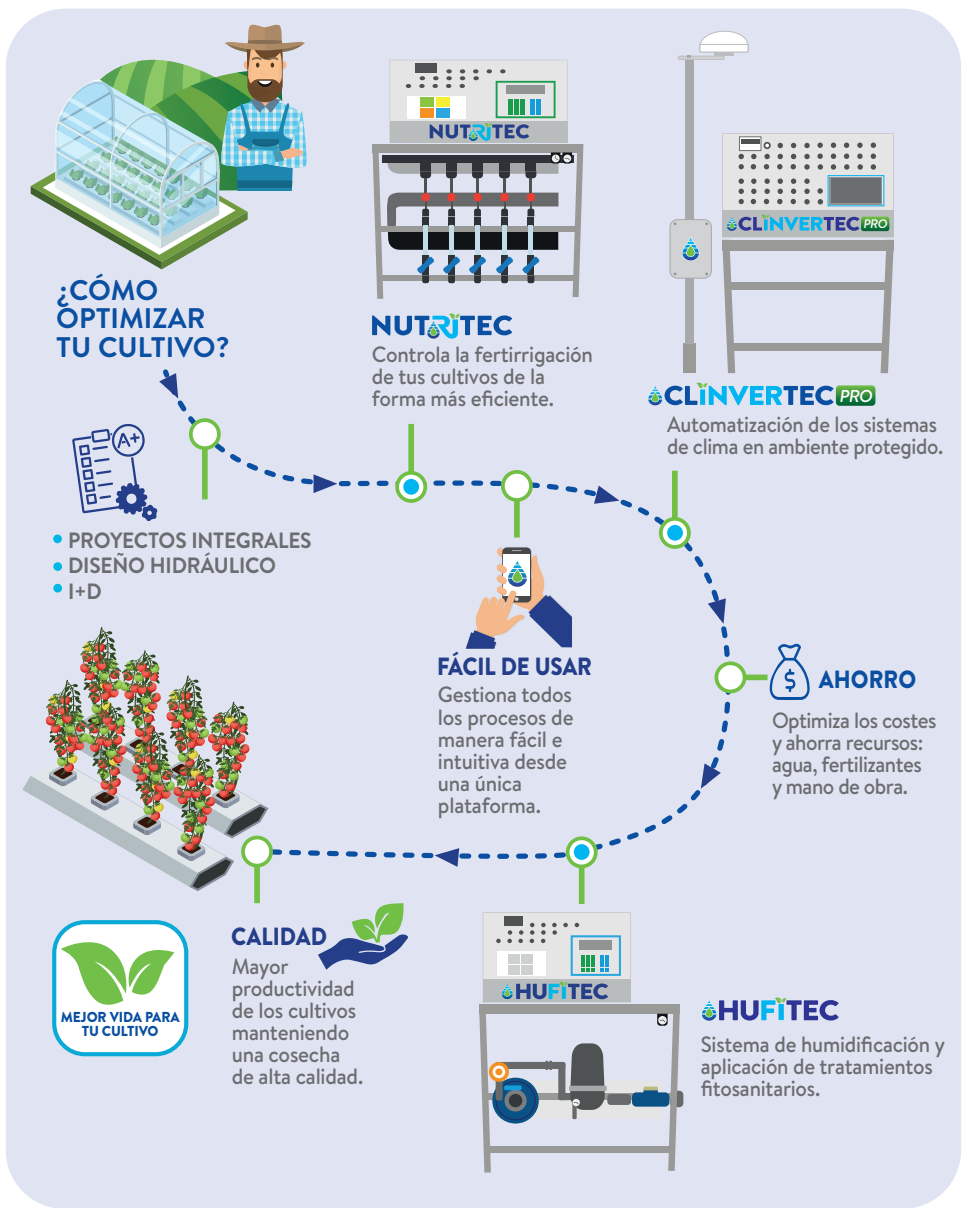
¿CÓMO OPTIMIZAR TU CULTIVO?

• PROYECTOS INTEGRALES
• DISEÑO HIDRÁULICO
• I+D

NUTRITEC

NUTRITEC
Controla la fertirrigación de tus cultivos de la forma más eficiente.

CLINVERTEC PRO

CLINVERTEC PRO
Automatización de los sistemas de clima en ambiente protegido.

FÁCIL DE USAR
Gestiona todos los procesos de manera fácil e intuitiva desde una única plataforma.

AHORRO
Optimiza los costes y ahorra recursos: agua, fertilizantes y mano de obra.

MEJOR VIDA PARA TU CULTIVO

CALIDAD
Mayor productividad de los cultivos manteniendo una cosecha de alta calidad.

HUFITEC

HUFITEC
Sistema de humidificación y aplicación de tratamientos fitosanitarios.